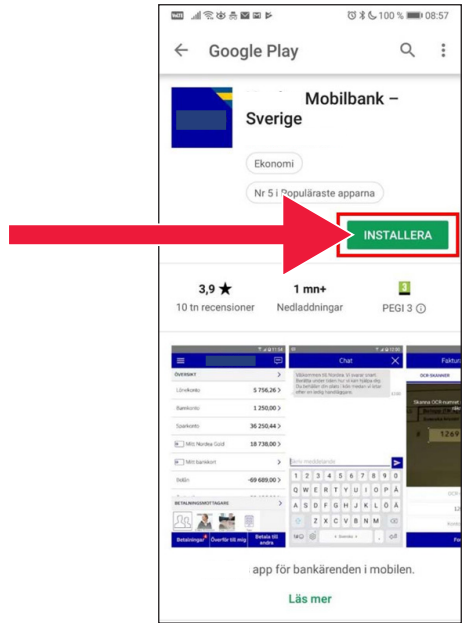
100 % 08:57

Google Play

Mobilbank – Sverige

Ekonomi

Nr 5 i Populäraste apparna

INSTALLERA

3,9 ★
10 tn recensioner

1 mn+
Nedladdningar

3
PEGI 3

ÖVERSIKT
Lönekonto 5 756,26
Sparkonto 1 250,00
Sparkonto 36 250,44
Mitt Nordea Gold 18 738,00
Mitt bankkort
Betalningar -69 689,00
BETALNINGSMOTTAGARE
Betalningar Överför till mig Betala till andra

Chat

Skriv meddelande
1 2 3 4 5 6 7 8 9 0
Q W E R T Y U I O P Å
A S D F G H J K L Ö Ä
Z X C V B N M

Faktur
OCR-SKANNER
1269

app för bankärenden i mobilen.

Läs mer